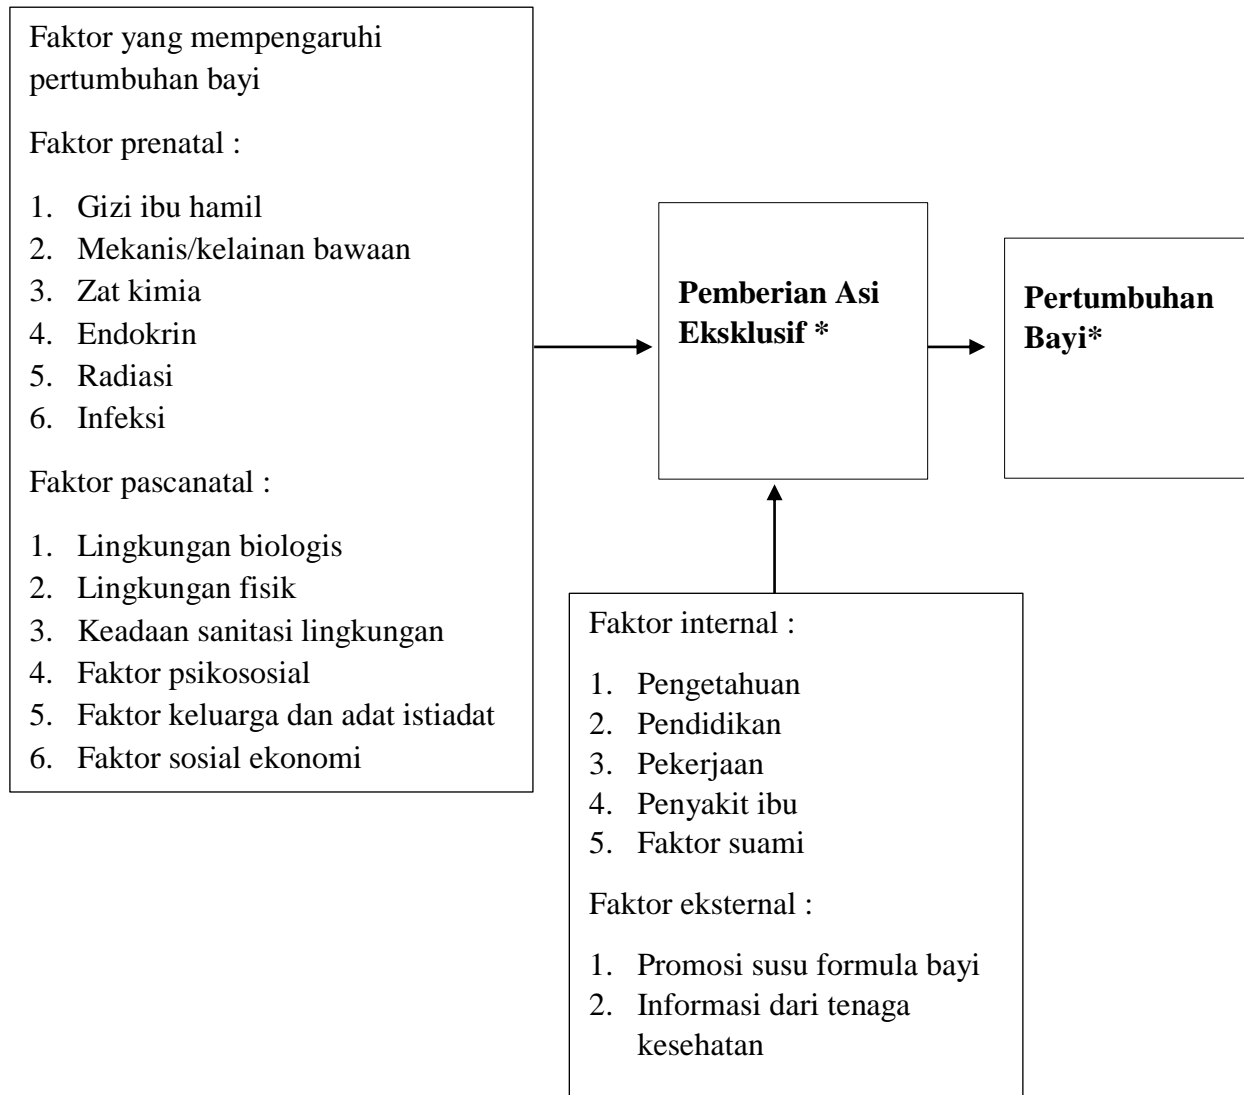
Faktor yang mempengaruhi pertumbuhan bayi

Faktor prenatal :

1. Gizi ibu hamil
2. Mekanis/kelainan bawaan
3. Zat kimia
4. Endokrin
5. Radiasi
6. Infeksi

Faktor pascanatal :

1. Lingkungan biologis
2. Lingkungan fisik
3. Keadaan sanitasi lingkungan
4. Faktor psikososial
5. Faktor keluarga dan adat istiadat
6. Faktor sosial ekonomi

**Pemberian Asi Eksklusif ***

**Pertumbuhan Bayi***

Faktor internal :

1. Pengetahuan
2. Pendidikan
3. Pekerjaan
4. Penyakit ibu
5. Faktor suami

Faktor eksternal :

1. Promosi susu formula bayi
2. Informasi dari tenaga kesehatan